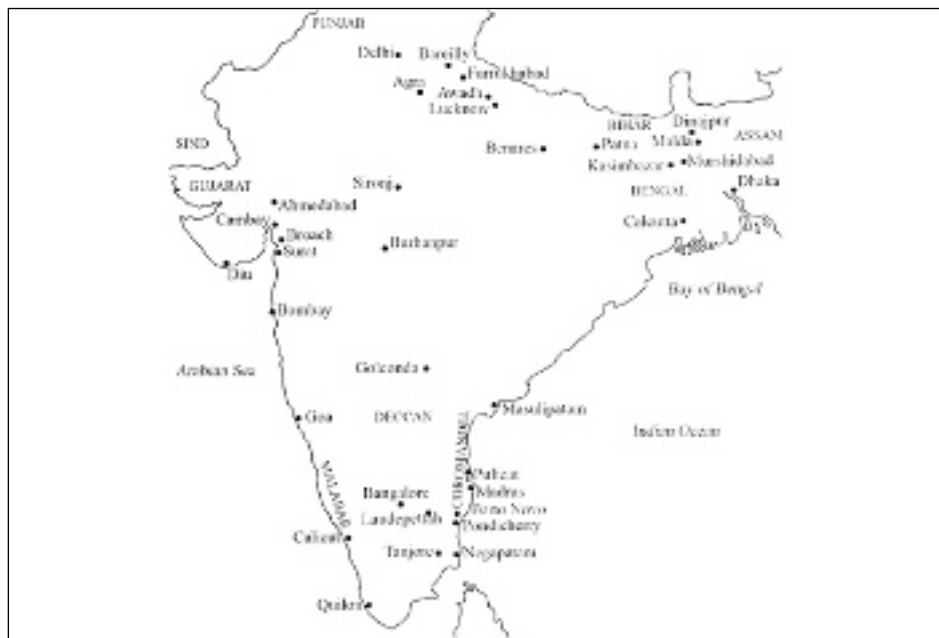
PUNJAB
Delhi
Bareilly
Farrukhabad
Agra
Awadh
Lucknow
SIND
Benares
BIHAR
Patna
Dinajpur
Malda
ASSAM
Kasimbazar
Murshidabad
Sironj
GUJARAT
BENGAL
Dhaka
Ahmedabad
Cambay
Broach
Surat
Burhanpur
Calcutta
Diu
Bay of Bengal
Bombay
Arabian Sea
Golconda
Goa
DECCAN
Masulipatam
Indian Ocean
COROMANDEL
MALABAR
Pulicat
Madras
Bangalore
Porto Novo
Laalepettah
Pondicherry
Calicut
Tanjore
Nagapatam
Quilon